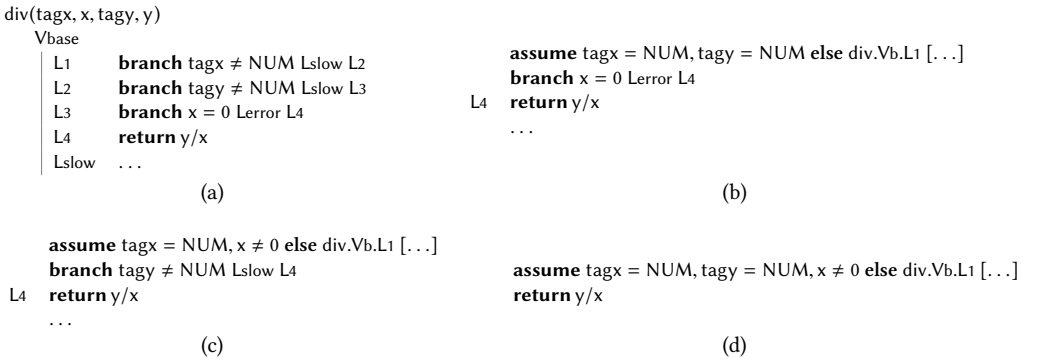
div(tagx, x, tagy, y)
Vbase
L1 **branch** tagx ≠ NUM Lslow L2
L2 **branch** tagy ≠ NUM Lslow L3
L3 **branch** x = 0 Lerror L4
L4 **return** y/x
Lslow . . .
(a)

**assume** tagx = NUM, tagy = NUM **else** div.Vb.L1 [. . .]
**branch** x = 0 Lerror L4
L4 **return** y/x
. . .
(b)

**assume** tagx = NUM, x ≠ 0 **else** div.Vb.L1 [. . .]
**branch** tagy ≠ NUM Lslow L4
L4 **return** y/x
. . .
(c)

**assume** tagx = NUM, tagy = NUM, x ≠ 0 **else** div.Vb.L1 [. . .]
**return** y/x
(d)